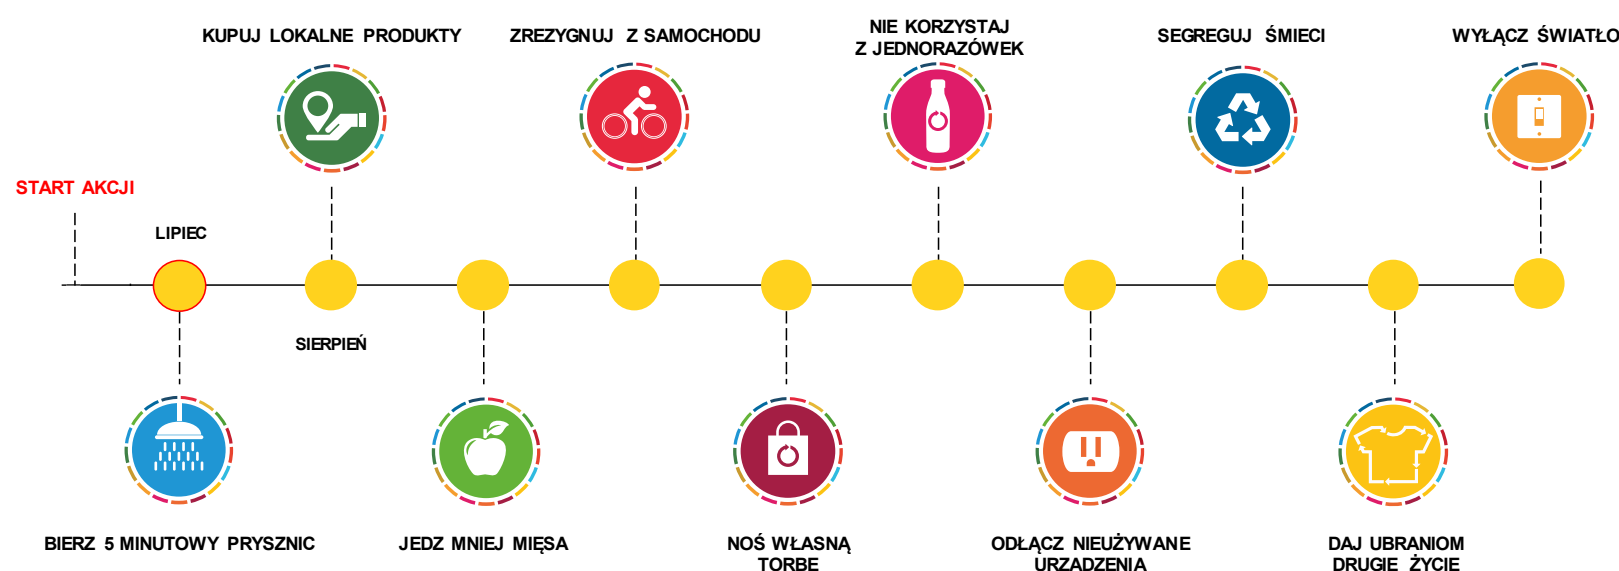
KUPUJ LOKALNE PRODUKTY

ZREZYGNUJ Z SAMOCHODU

NIE KORZYSTAJ Z JEDNORAZÓWEK

SEGREGUJ ŚMIECI

WYŁĄCZ ŚWIATŁO

START AKCJI

LIPIEC

SIERPIEŃ

BIERZ 5 MINUTOWY PRYSZNIC

JEDZ MNIEJ MIĘSA

NOŚ WŁASNĄ TORBE

ODŁĄCZ NIEUŻYWANE URZADZENIA

DAJ UBRANIOM DRUGIE ŻYCIE